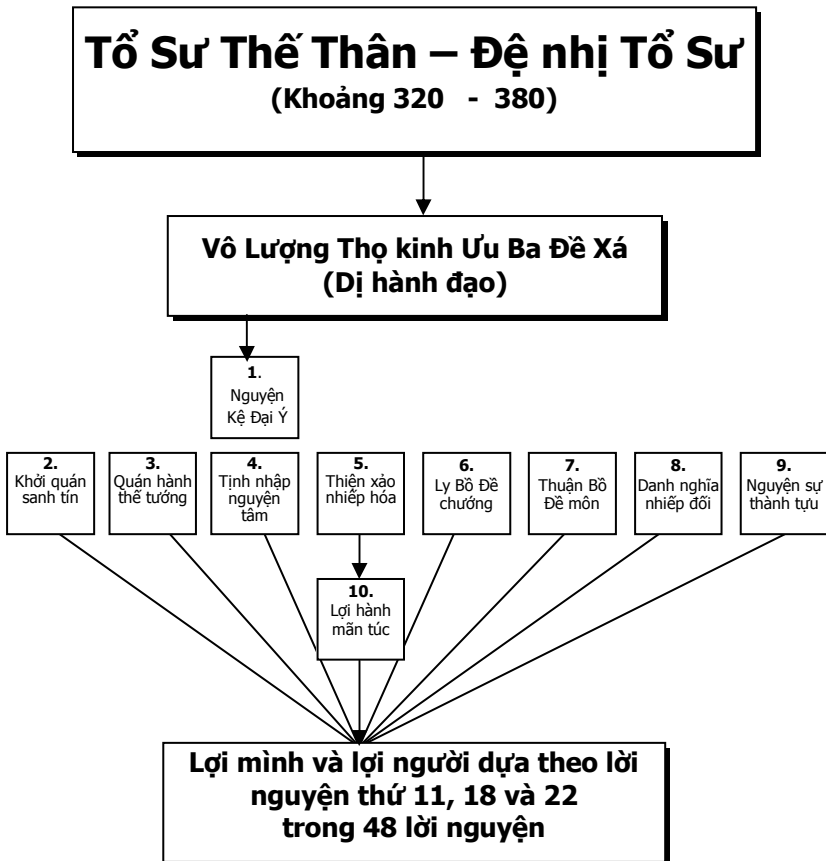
Tổ Sư Thế Thân – Đệ nhị Tổ Sư
(Khoảng 320 - 380)

Vô Lượng Thọ kinh Ưu Ba Đề Xá
(Dị hành đạo)

1. Nguyện Kệ Đại Ý

2. Khởi quán sanh tín

3. Quán hành thể tướng

4. Tịnh nhập nguyện tâm

5. Thiện xảo nhiếp hóa

6. Ly Bồ Đề chướng

7. Thuận Bồ Đề môn

8. Danh nghĩa nhiếp đối

9. Nguyện sự thành tựu

10. Lợi hành mãn túc

Lợi mình và lợi người dựa theo lời nguyện thứ 11, 18 và 22 trong 48 lời nguyện